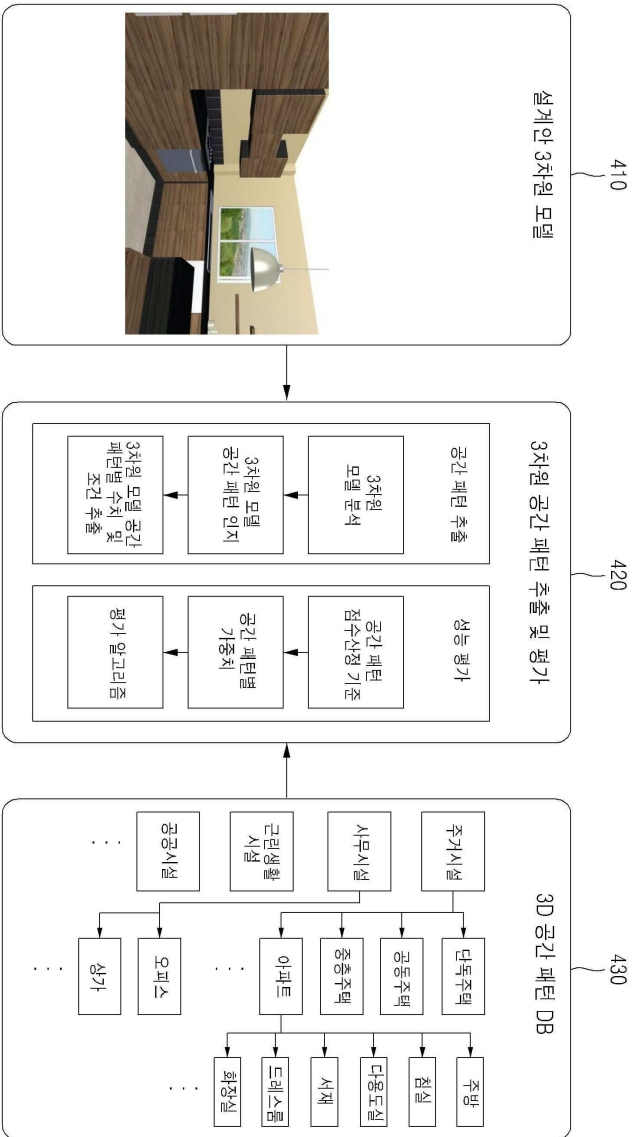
410

설계안 3차원 모델

420

3차원 공간 패턴 추출 및 평가

공간 패턴 추출

3차원 모델 분석

3차원 모델 공간 패턴 인지

3차원 모델 공간 패턴별 수치 및 조건 추출

성능 평가

공간 패턴 점수산정 기준

공간 패턴별 가중치

평가 알고리즘

430

3D 공간 패턴 DB

주거시설

사무시설

근린생활 시설

공공시설

. . .

단독주택

공동주택

중층주택

아파트

. . .

오피스

상가

. . .

주방

침실

다용도실

서재

드레스룸

화장실

. . .